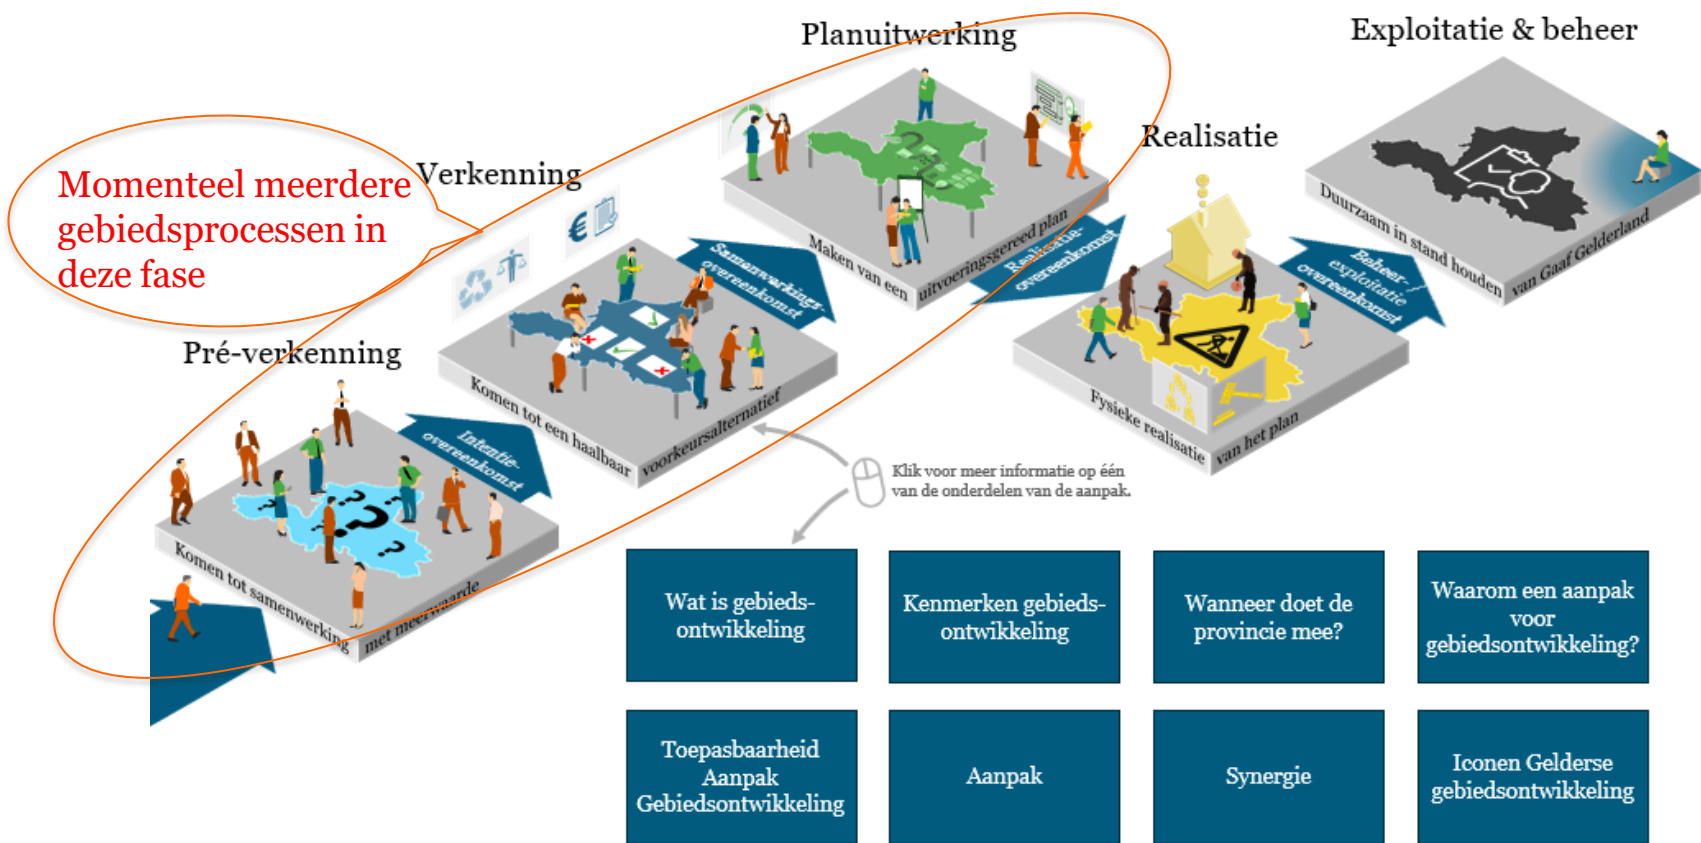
Momenteel meerdere gebiedsprocessen in deze fase

Pré-verkenning

Intentie-overeenkomst

Komen tot samenwerking met meerwaarde

Verkenning

Samenwerkings-overeenkomst

Komen tot een haalbaar voorkeursalternatief

Planuitwerking

Realisatie-overeenkomst

Maken van een uitvoeringsgereed plan

Realisatie

Beheer-exploitatie overeenkomst

Fysieke realisatie van het plan

Exploitatie & beheer

Duurzaam in stand houden van Gaaf Gelderland

Klik voor meer informatie op één van de onderdelen van de aanpak.

| Wat is gebieds-ontwikkeling | Kenmerken gebieds-ontwikkeling | Wanneer doet de provincie mee? | Waarom een aanpak voor gebiedsontwikkeling? |
|---|---|---|---|
| Toepasbaarheid Aanpak Gebiedsontwikkeling | Aanpak | Synergie | Iconen Gelderse gebiedsontwikkeling |